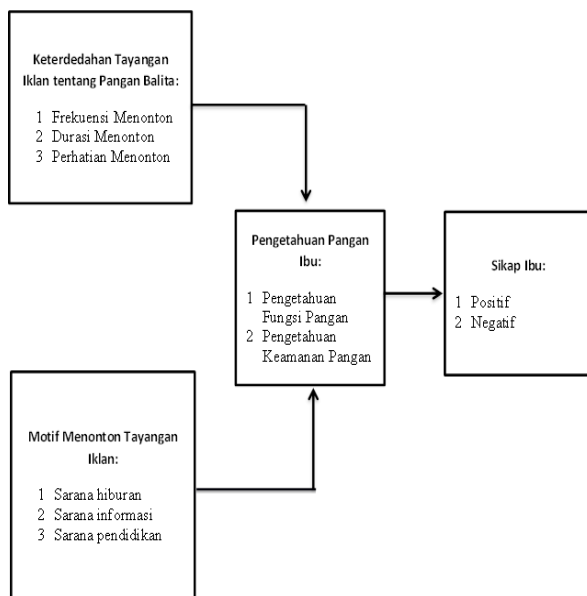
Keterdedahan Tayangan Iklan tentang Pangan Balita:

1 Frekuensi Menonton
2 Durasi Menonton
3 Perhatian Menonton

Pengetahuan Pangan Ibu:

1 Pengetahuan Fungsi Pangan
2 Pengetahuan Keamanan Pangan

Sikap Ibu:

1 Positif
2 Negatif

Motif Menonton Tayangan Iklan:

1 Sarana hiburan
2 Sarana informasi
3 Sarana pendidikan